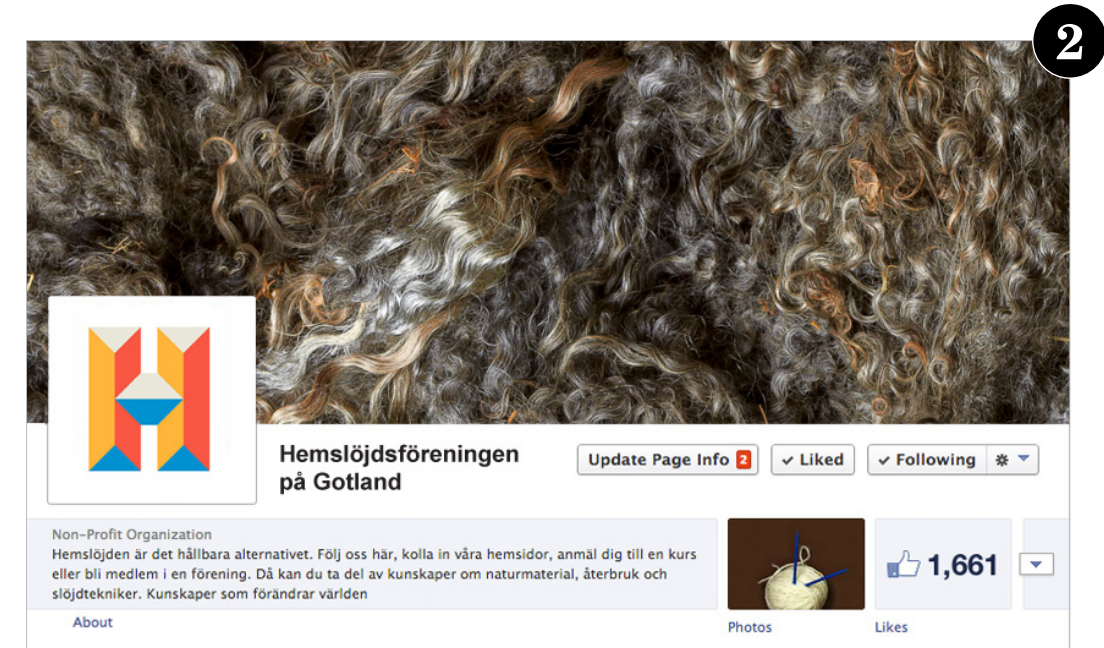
2

Hemslöjdsföreningen på Gotland

Update Page Info 2

✓ Liked

✓ Following

Non-Profit Organization

Hemslöjden är det hållbara alternativet. Följ oss här, kolla in våra hemsidor, anmäl dig till en kurs eller bli medlem i en förening. Då kan du ta del av kunskaper om naturmaterial, återbruk och slöjdtekniker. Kunskaper som förändrar världen

About

Photos

1,661

Likes